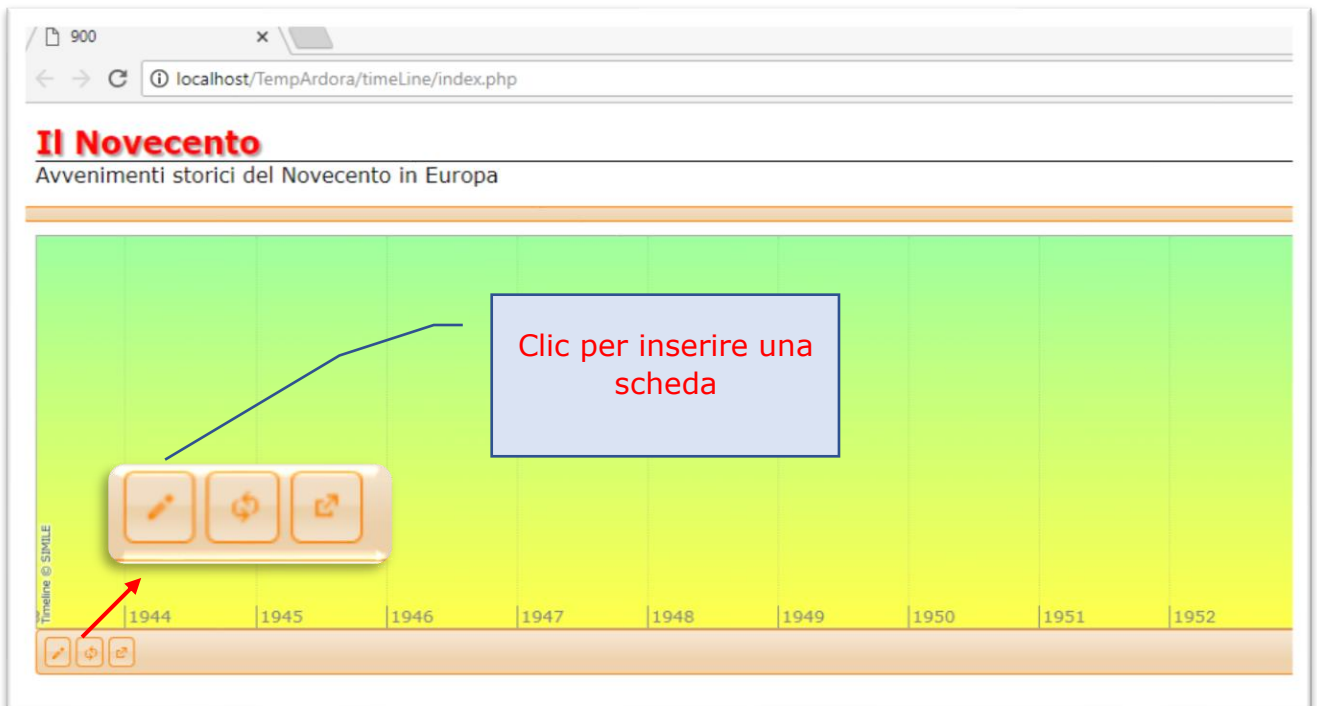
900 ×

localhost/TempArdora/timeLine/index.php

Il Novecento

Avvenimenti storici del Novecento in Europa

Clic per inserire una scheda

Timeline © SIMILE

1944 1945 1946 1947 1948 1949 1950 1951 1952